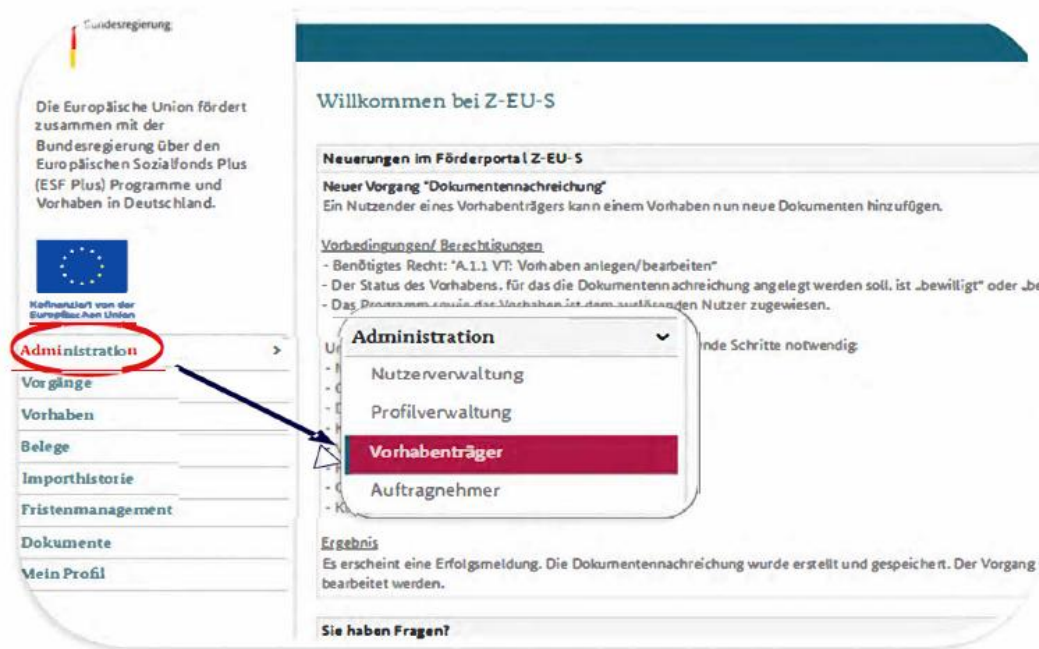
Bundesregierung

Die Europäische Union fördert zusammen mit der Bundesregierung über den Europäischen Sozialfonds Plus (ESF Plus) Programme und Vorhaben in Deutschland.

Kofinanziert von der Europäischen Union

Administration >
Vorgänge
Vorhaben
Belege
Importhistorie
Fristenmanagement
Dokumente
Mein Profil

Willkommen bei Z-EU-S

Neuerungen im Förderportal Z-EU-S

Neuer Vorgang "Dokumentennachreichung"
Ein Nutzender eines Vorhabenträgers kann einem Vorhaben nun neue Dokumenten hinzufügen.

Vorbedingungen/ Berechtigungen
- Benötigtes Recht: "A.1.1 VT: Vorhaben anlegen/bearbeiten"
- Der Status des Vorhabens, für das die Dokumentennachreichung angelegt werden soll, ist „bewilligt" oder „be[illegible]
- Das Programm sowie das Vorhaben ist dem auslösenden Nutzer zugewiesen.

U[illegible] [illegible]nde Schritte notwendig:
- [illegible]
- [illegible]
- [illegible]
- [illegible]
- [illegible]
- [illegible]
- K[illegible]

Administration
Nutzerverwaltung
Profilverwaltung
Vorhabenträger
Auftragnehmer

Ergebnis
Es erscheint eine Erfolgsmeldung. Die Dokumentennachreichung wurde erstellt und gespeichert. Der Vorgang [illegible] bearbeitet werden.

Sie haben Fragen?